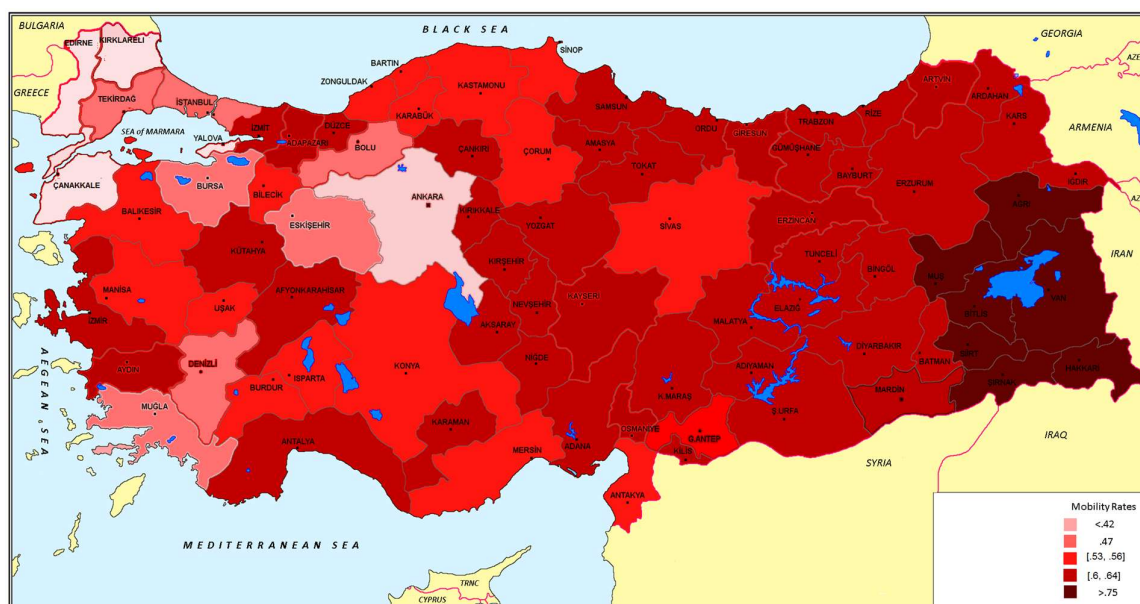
BULGARIA
BLACK SEA
GEORGIA
AZE
EDİRNE
KIRKLARELİ
SİNOP
BARTIN
ARTVİN
ZONGULDAK
KASTAMONU
ARDAHAN
GREECE
TEKİRDAĞ
İSTANBUL
SAMSUN
RİZE
KARS
KARABÜK
TRABZON
ARMENIA
SEA of MARMARA
İZMİT
DÜZCE
ORDU
GİRESUN
YALOVA
ADAPAZARI
BOLU
ÇANKIRI
ÇORUM
AMASYA
GÜMÜŞHANE
IĞDIR
ÇANAKKALE
BURSA
TOKAT
BAYBURT
BİLECİK
ANKARA
ERZURUM
AĞRI
BALIKESİR
ESKİŞEHİR
KIRIKKALE
YOZGAT
SİVAS
ERZİNCAN
IRAN
KÜTAHYA
TUNCELİ
KIRŞEHİR
BİNGÖL
MUŞ
MANİSA
AFYONKARAHİSAR
NEVŞEHİR
KAYSERİ
VAN
UŞAK
ELAZIĞ
İZMİR
AKSARAY
MALATYA
BİTLİS
AEGEAN SEA
DİYARBAKIR
DENİZLİ
NİĞDE
SİİRT
AYDIN
BATMAN
BURDUR
ISPARTA
KONYA
ADIYAMAN
ŞIRNAK
HAKKARİ
K.MARAŞ
MARDİN
MUĞLA
Ş.URFA
KARAMAN
OSMANİYE
G.ANTEP
IRAQ
ANTALYA
ADANA
MERSİN
KİLİS
SYRIA
ANTAKYA
Mobility Rates
<.42
.47
[.53, .56]
[.6, .64]
>.75
MEDITERRANEAN SEA
TRNC
CYPRUS